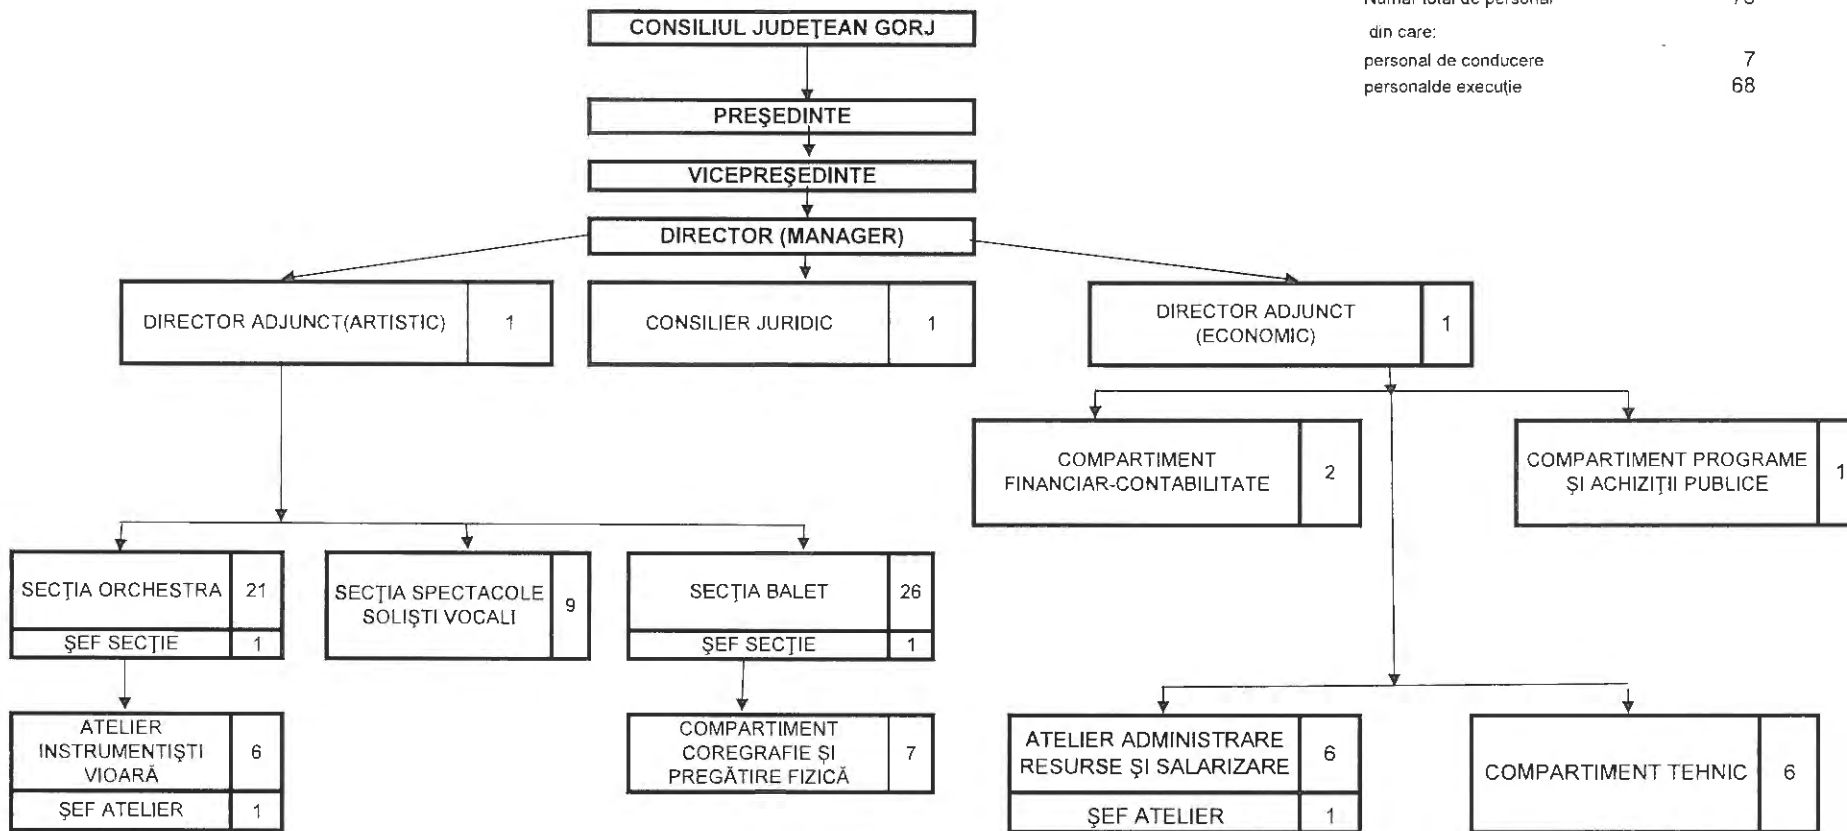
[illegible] 75

din care:

personal de conducere 7

personalde execuţie 68

CONSILIUL JUDEŢEAN GORJ

PREŞEDINTE

VICEPREŞEDINTE

DIRECTOR (MANAGER)

| DIRECTOR ADJUNCT(ARTISTIC) | 1 |
|---|---|

| CONSILIER JURIDIC | 1 |
|---|---|

| DIRECTOR ADJUNCT (ECONOMIC) | 1 |
|---|---|

| COMPARTIMENT FINANCIAR-CONTABILITATE | 2 |
|---|---|

| COMPARTIMENT PROGRAME ŞI ACHIZIŢII PUBLICE | 1 |
|---|---|

| SECŢIA ORCHESTRA | 21 |
|---|---|
| ŞEF SECŢIE | 1 |

| SECŢIA SPECTACOLE SOLIŞTI VOCALI | 9 |
|---|---|

| SECŢIA BALET | 26 |
|---|---|
| ŞEF SECŢIE | 1 |

| ATELIER INSTRUMENTIŞTI VIOARĂ | 6 |
|---|---|
| ŞEF ATELIER | 1 |

| COMPARTIMENT COREGRAFIE ŞI PREGĂTIRE FIZICĂ | 7 |
|---|---|

| ATELIER ADMINISTRARE RESURSE ŞI SALARIZARE | 6 |
|---|---|
| ŞEF ATELIER | 1 |

| COMPARTIMENT TEHNIC | 6 |
|---|---|